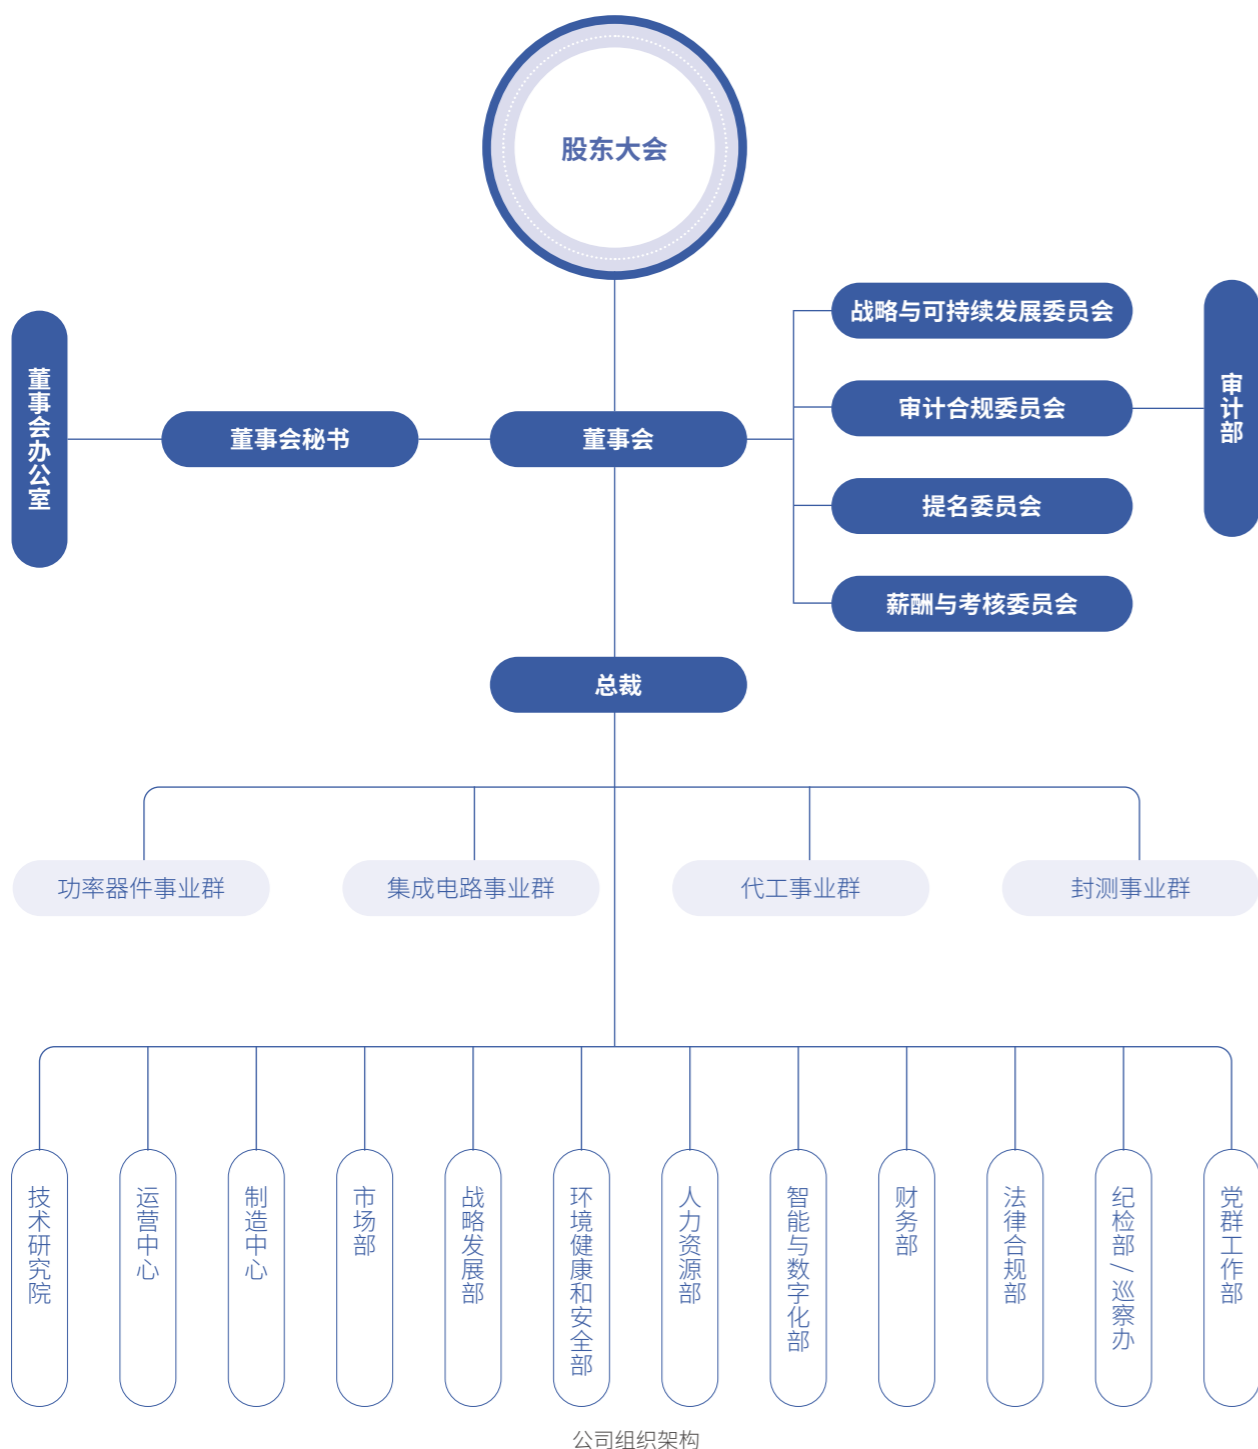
股东大会

董事会办公室

董事会秘书

董事会

战略与可持续发展委员会

审计合规委员会

提名委员会

薪酬与考核委员会

审计部

总裁

功率器件事业群

集成电路事业群

代工事业群

封测事业群

技术研究院

运营中心

制造中心

市场部

战略发展部

环境健康和安全部

人力资源部

智能与数字化部

财务部

法律合规部

纪检部/巡察办

党群工作部

公司组织架构